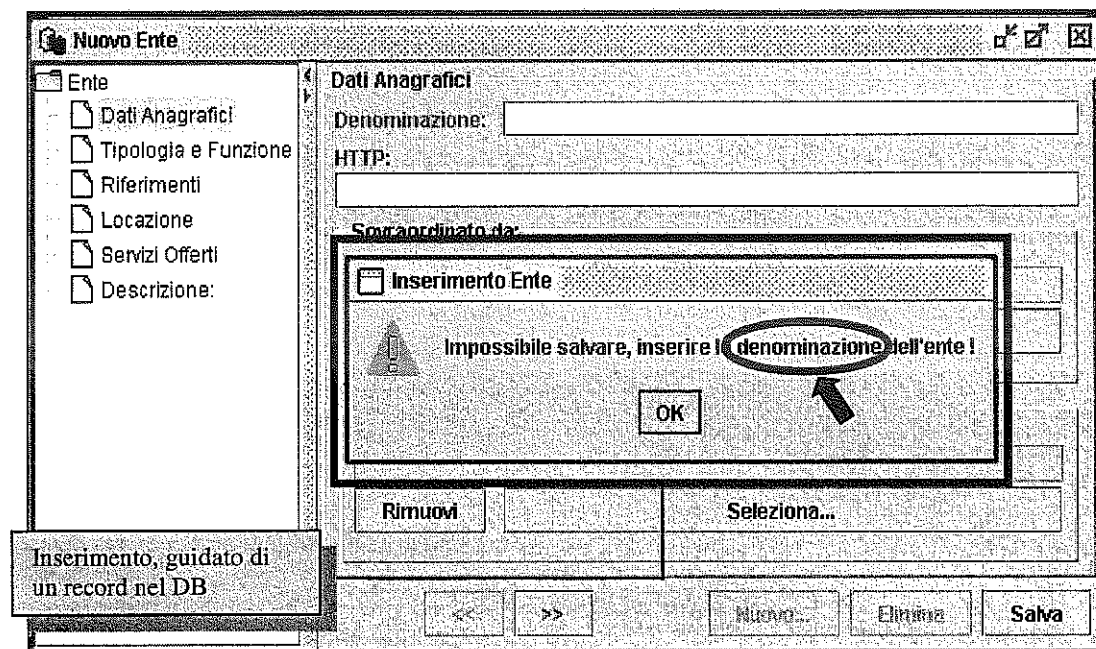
Nuovo Ente

Ente
Dati Anagrafici
Tipologia e Funzione
Riferimenti
Locazione
Servizi Offerti
Descrizione:

Dati Anagrafici
Denominazione:
HTTP:
Sovraordinato da:

Inserimento Ente
Impossibile salvare, inserire la denominazione dell'ente !
OK

Rimuovi
Seleziona...

Inserimento, guidato di un record nel DB

<<
>>
Nuovo...
Elimina
Salva